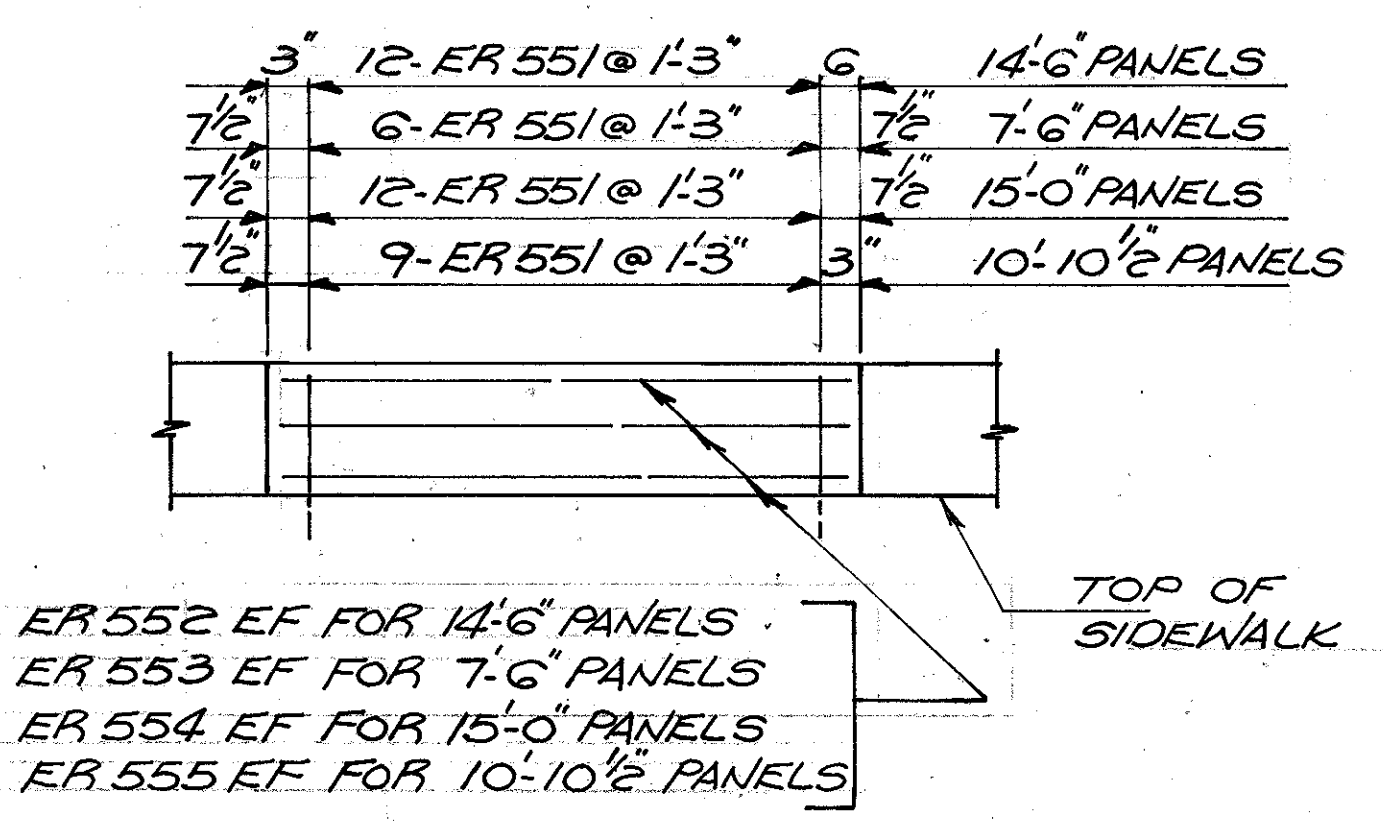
3" 12-ER 551 @ 1'-3" 6 14'-6" PANELS

$7\frac{1}{2}$" 6-ER 551 @ 1'-3" $7\frac{1}{2}$" 7'-6" PANELS

$7\frac{1}{2}$" 12-ER 551 @ 1'-3" $7\frac{1}{2}$ 15'-0" PANELS

$7\frac{1}{2}$" 9-ER 551 @ 1'-3" 3" 10'-$10\frac{1}{2}$ PANELS

TOP OF SIDEWALK

ER 552 EF FOR 14'-6" PANELS
ER 553 EF FOR 7'-6" PANELS
ER 554 EF FOR 15'-0" PANELS
ER 555 EF FOR 10'-$10\frac{1}{2}$" PANELS